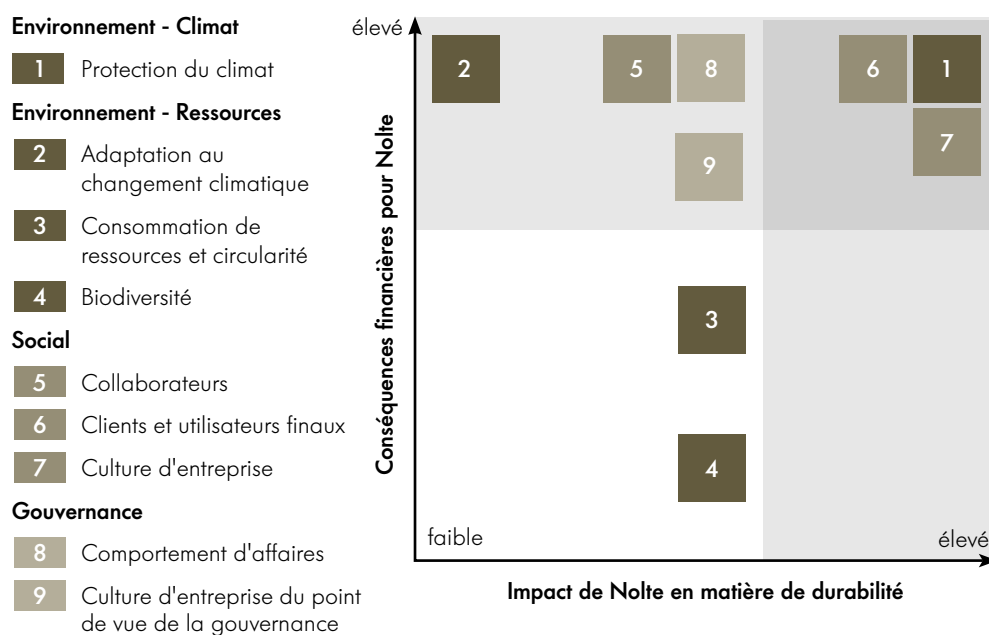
Environnement - Climat

1 Protection du climat

Environnement - Ressources

2 Adaptation au changement climatique

3 Consommation de ressources et circularité

4 Biodiversité

Social

5 Collaborateurs

6 Clients et utilisateurs finaux

7 Culture d'entreprise

Gouvernance

8 Comportement d'affaires

9 Culture d'entreprise du point de vue de la gouvernance

élevé

Conséquences financières pour Nolte

2 5 8 6 1
7
9
3
4

faible

élevé

Impact de Nolte en matière de durabilité